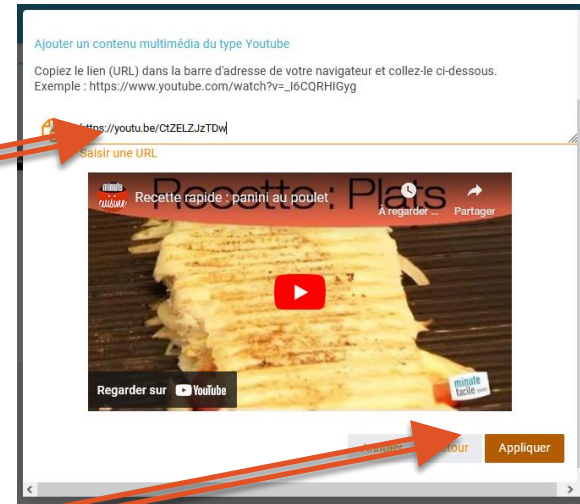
Ajouter un contenu multimédia du type Youtube

Copiez le lien (URL) dans la barre d'adresse de votre navigateur et collez-le ci-dessous.
Exemple : https://www.youtube.com/watch?v=_I6CQRHIGyg

https://youtu.be/CtZELZJzTDw

Saisir une URL

minute cuisine

Recette rapide : panini au poulet

Recette : Plats

À regarder ...

Partager

Regarder sur YouTube

minute facile

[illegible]

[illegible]tour

Appliquer